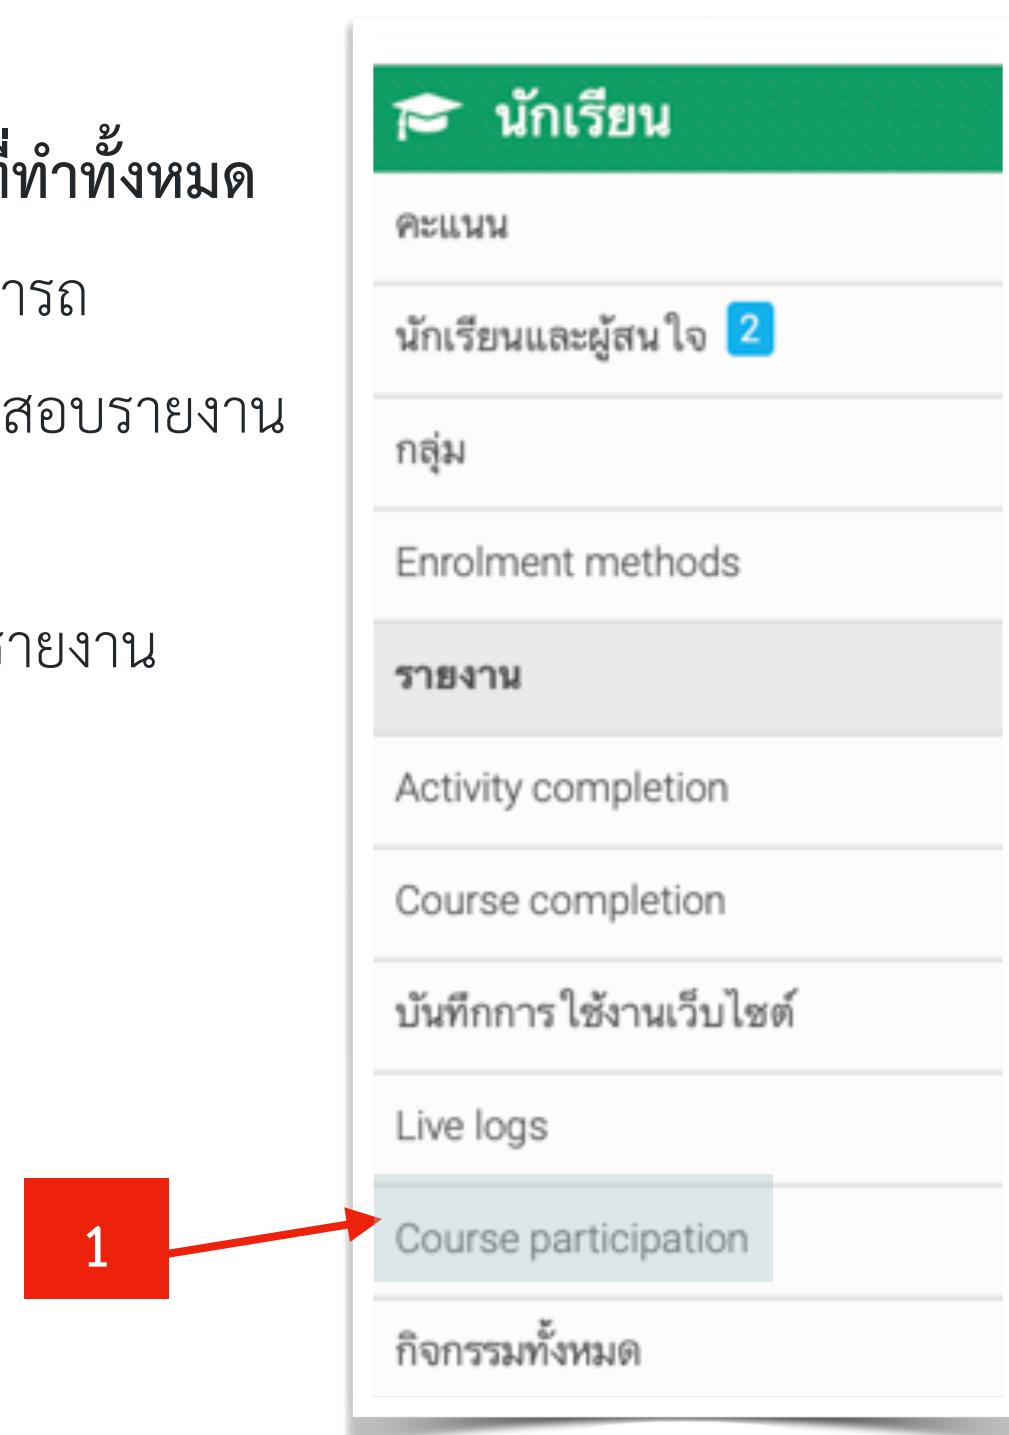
ี่ทำทั้งหมด

ารถ

สอบรายงาน

ายงาน

นักเรียน

คะแนน

นักเรียนและผู้สนใจ 2

กลุ่ม

Enrolment methods

รายงาน

Activity completion

Course completion

บันทึกการใช้งานเว็บไซต์

Live logs

1

Course participation

กิจกรรมทั้งหมด